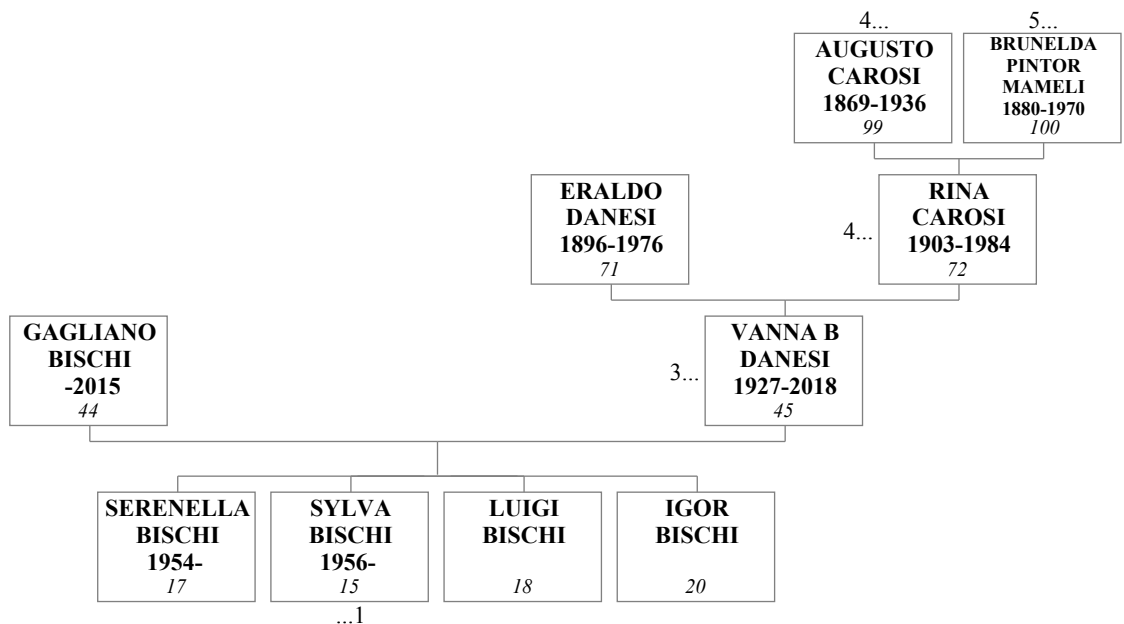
4...
AUGUSTO CAROSI 1869-1936
99

5...
BRUNELDA PINTOR MAMELI 1880-1970
100

ERALDO DANESI 1896-1976
71

4...
RINA CAROSI 1903-1984
72

GAGLIANO BISCHI -2015
44

3...
VANNA B DANESI 1927-2018
45

SERENELLA BISCHI 1954-
17

SYLVA BISCHI 1956-
15
...1

LUIGI BISCHI
18

IGOR BISCHI
20